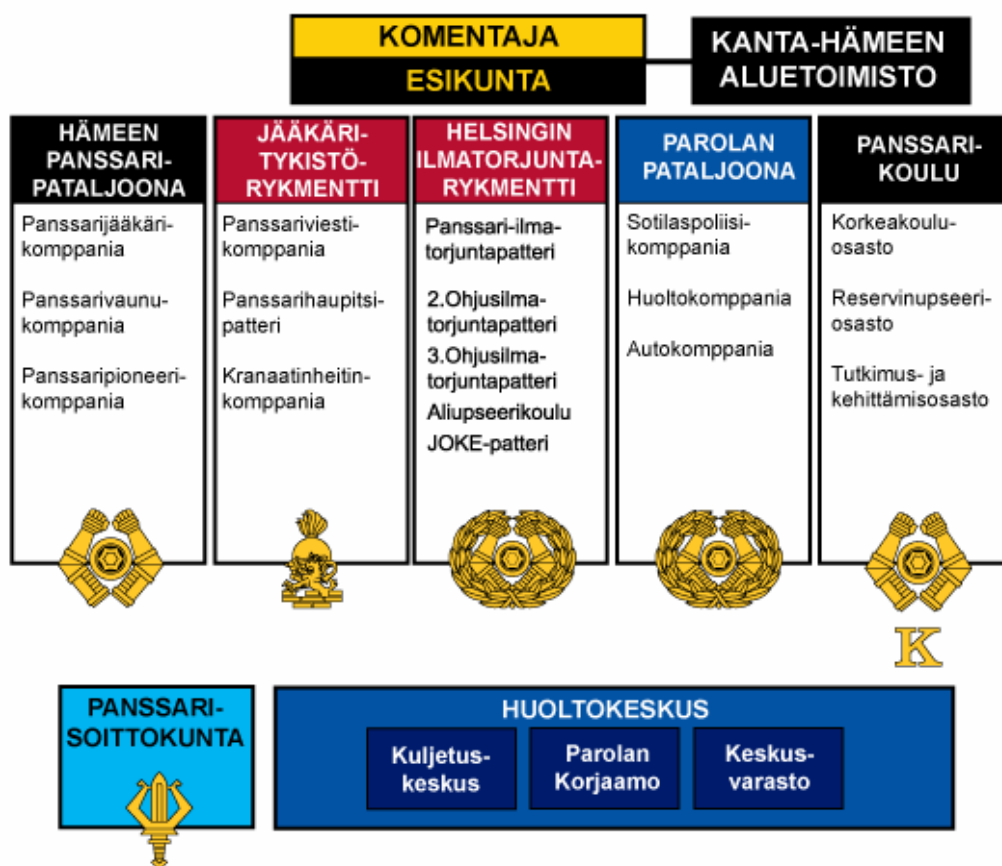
KOMENTAJA
ESIKUNTA

KANTA-HÄMEEN ALUETOIMISTO

HÄMEEN PANSSARIPATALJOONA

Panssarijääkärikomppania

Panssarivaunukomppania

Panssaripioneerikomppania

JÄÄKÄRITYKISTÖRYKMENTTI

Panssariviestikomppania

Panssarihaupitsipatteri

Kranaatinheitinkomppania

HELSINGIN ILMATORJUNTARYKMENTTI

Panssari-ilmatorjuntapatteri

2.Ohjusilmatorjuntapatteri

3.Ohjusilmatorjuntapatteri

Aliupseerikoulu

JOKE-patteri

PAROLAN PATALJOONA

Sotilaspoliisikomppania

Huoltokomppania

Autokomppania

PANSSARIKOULU

Korkeakouluosasto

Reservinupseeriosasto

Tutkimus- ja kehittämisosasto

K

PANSSARISOITTOKUNTA

HUOLTOKESKUS

Kuljetuskeskus

Parolan Korjaamo

Keskusvarasto